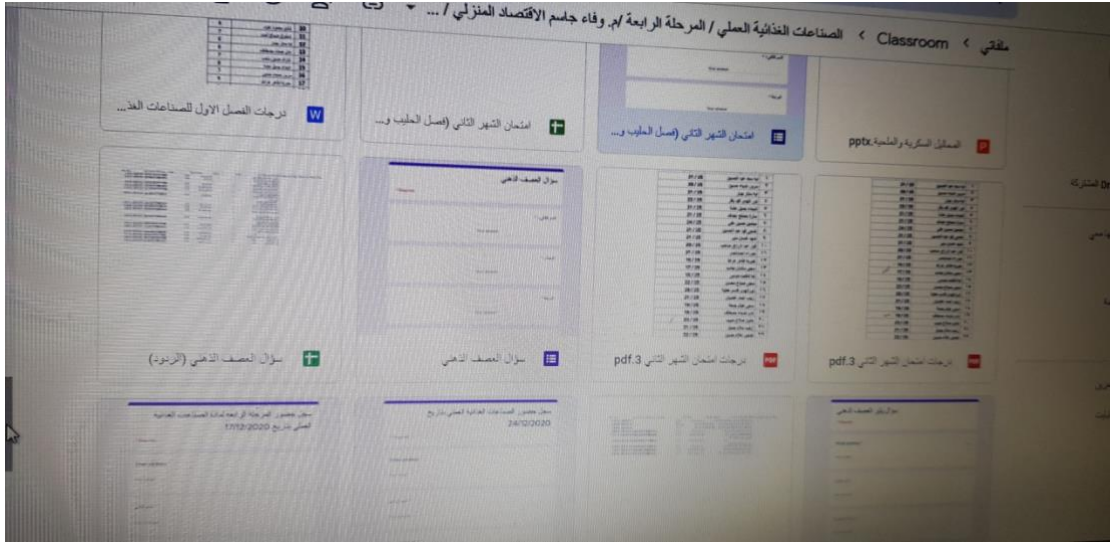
ملفاتي > Classroom > الصناعات الغذائية العملي / المرحلة الرابعة /م. وفاء جاسم الاقتصاد المنزلي / ...

المسائل السكرية والملحية.pptx

امتحان الشهر الثاني (فصل الحليب و...

امتحان الشهر الثاني (فصل الحليب و...

درجات الفصل الاول للصناعات الغذ...

درجات امتحان الشهر الثاني 3.pdf

درجات امتحان الشهر الثاني 3.pdf

سؤال العصف الذهني

سؤال العصف الذهني (الردود)

سؤال العصف الذهني

سجل حضور الصناعات الغذائية العملي بتاريخ 24/12/2020

سجل حضور المرحلة الرابعة لمادة الصناعات الغذائية العملي بتاريخ 17/12/2020

المشاركة